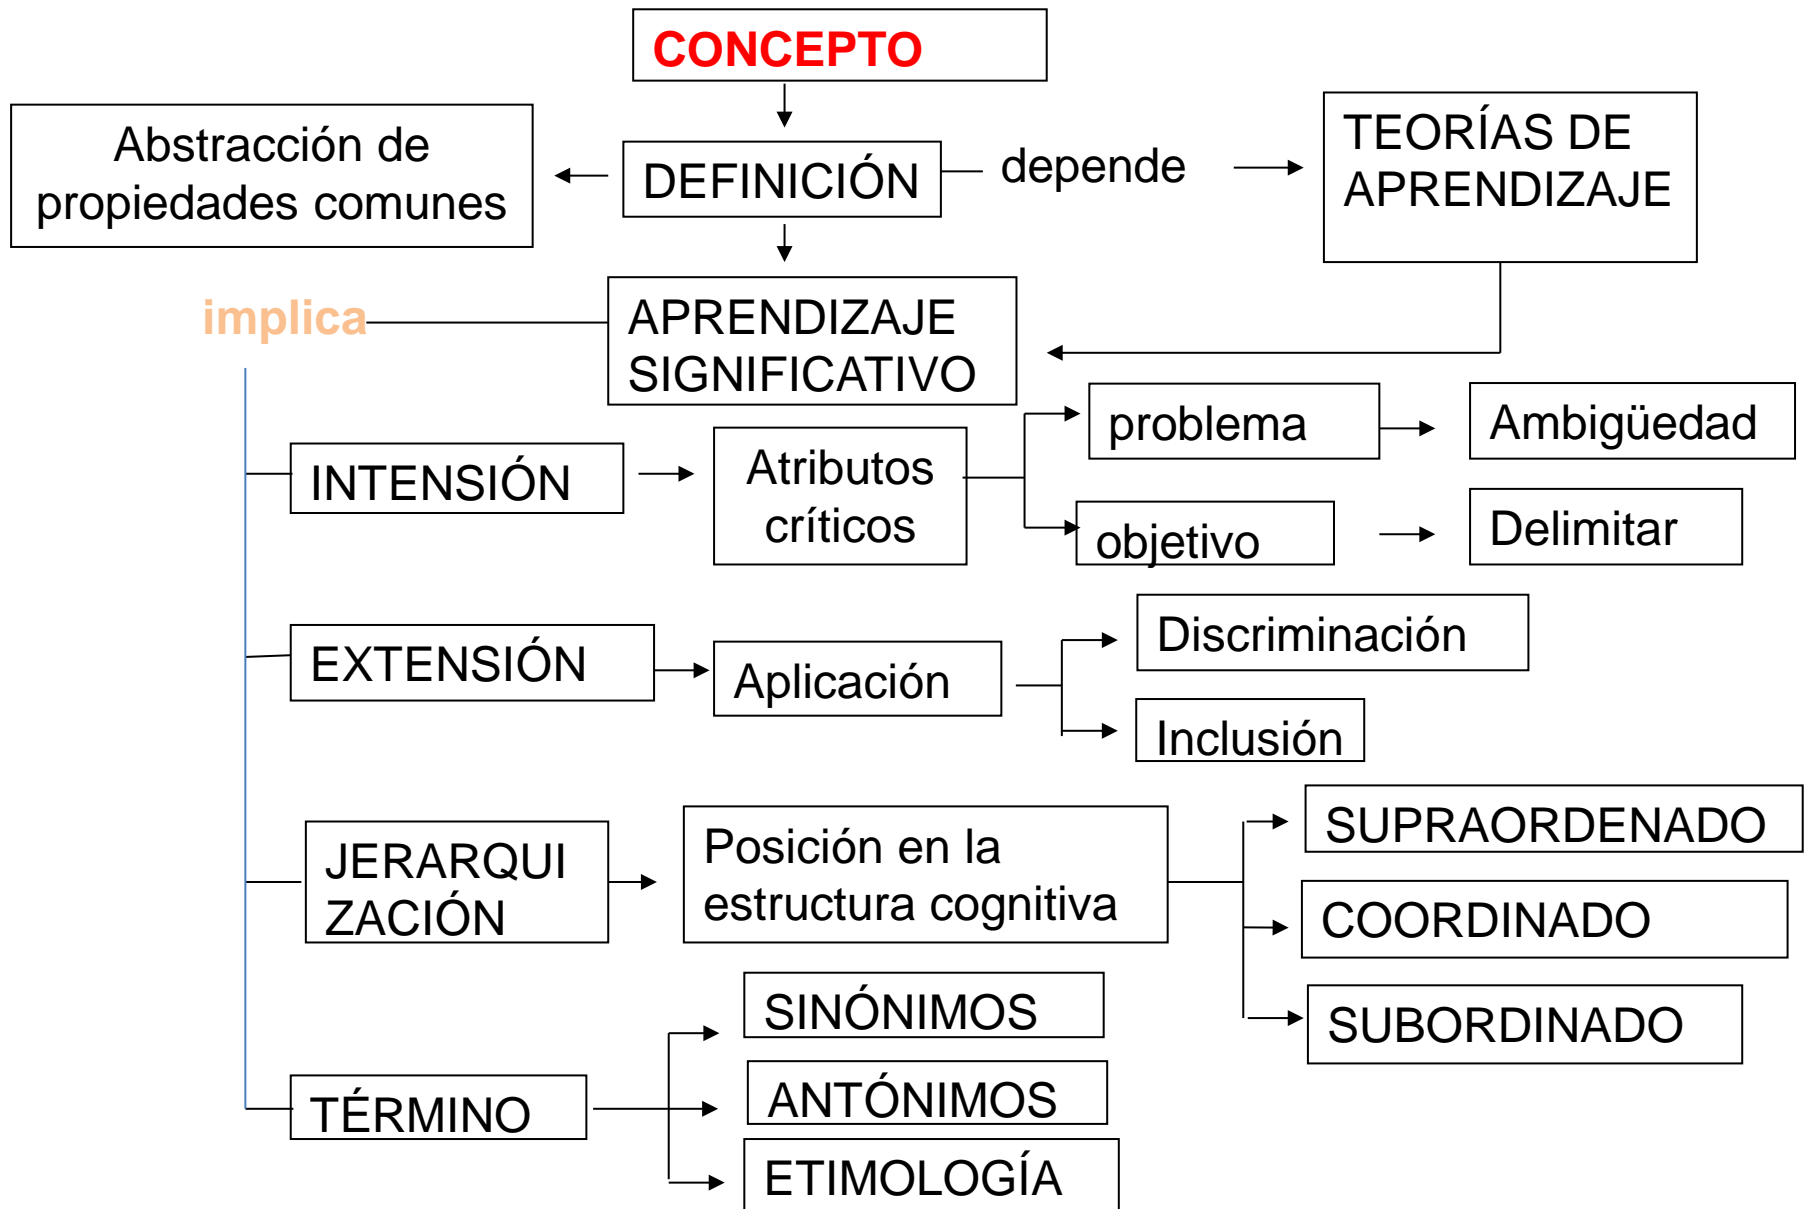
CONCEPTO

Abstracción de propiedades comunes

DEFINICIÓN

depende

TEORÍAS DE APRENDIZAJE

implica

APRENDIZAJE SIGNIFICATIVO

INTENSIÓN

Atributos críticos

problema

Ambigüedad

objetivo

Delimitar

EXTENSIÓN

Aplicación

Discriminación

Inclusión

JERARQUI ZACIÓN

Posición en la estructura cognitiva

SUPRAORDENADO

COORDINADO

SUBORDINADO

SINÓNIMOS

ANTÓNIMOS

TÉRMINO

ETIMOLOGÍA